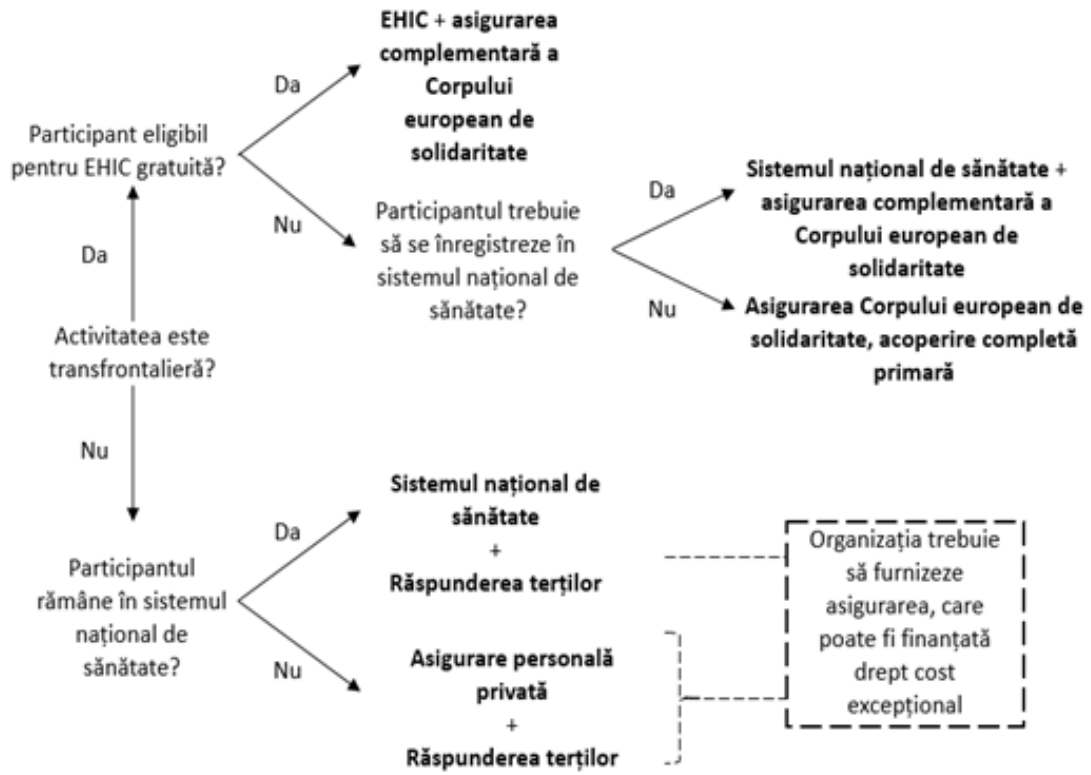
Participant eligibil pentru EHIC gratuită?

Da

EHIC + asigurarea complementară a Corpului european de solidaritate

Nu

Participantul trebuie să se înregistreze în sistemul național de sănătate?

Da

Sistemul național de sănătate + asigurarea complementară a Corpului european de solidaritate

Nu

Asigurarea Corpului european de solidaritate, acoperire completă primară

Da

Activitatea este transfrontalieră?

Nu

Participantul rămâne în sistemul național de sănătate?

Da

Sistemul național de sănătate
+
Răspunderea terților

Nu

Asigurare personală privată
+
Răspunderea terților

Organizația trebuie să furnizeze asigurarea, care poate fi finanțată drept cost excepțional